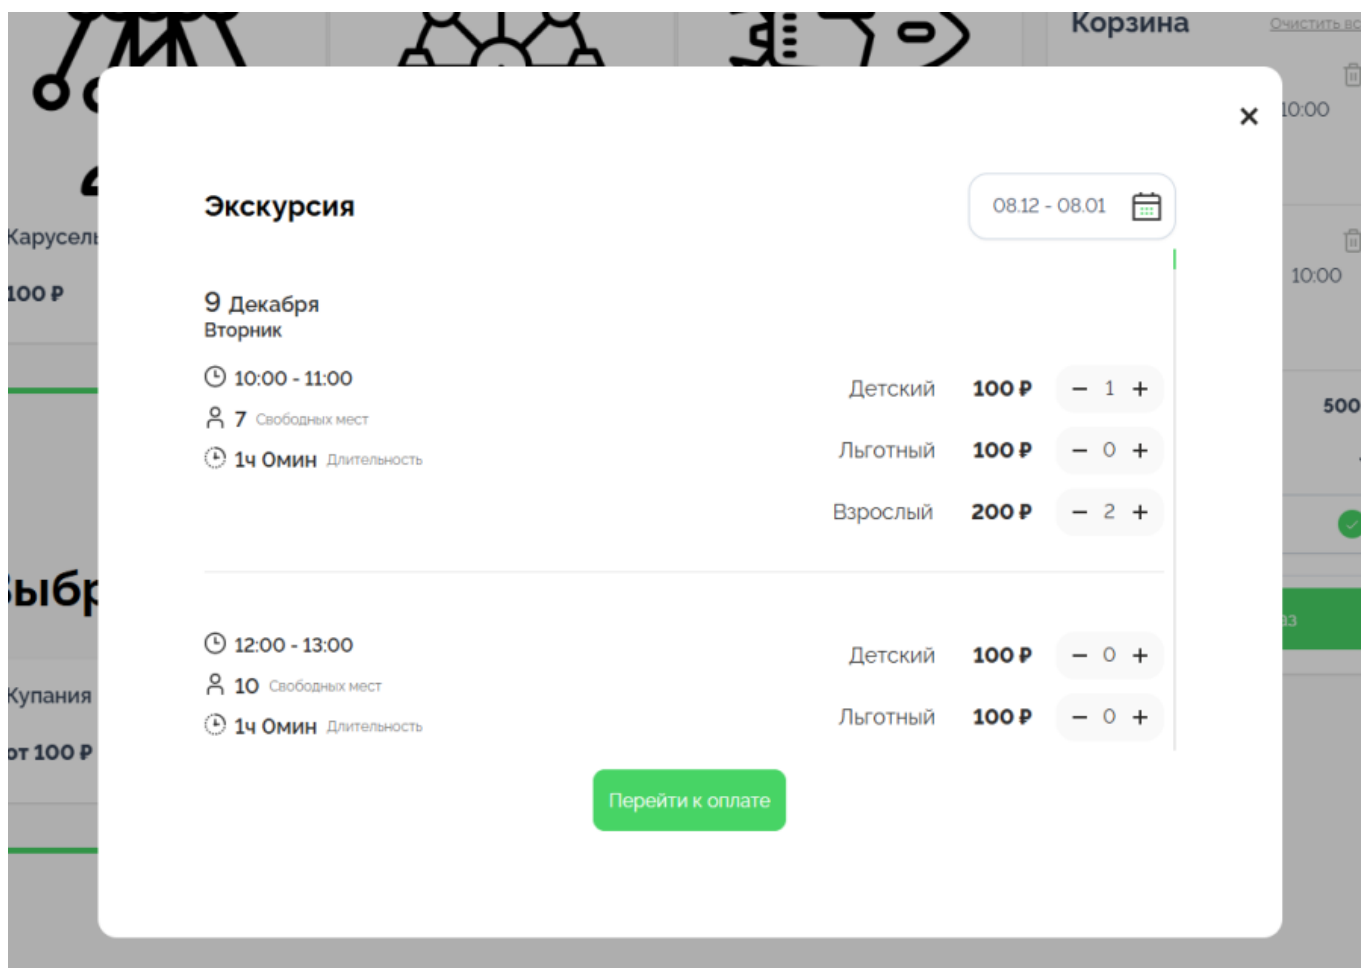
Корзина
Очистить вс

Карусель
100 ₽

Купания
от 100 ₽

ыбр

10:00
10:00
500
аз

×

Экскурсия

08.12 - 08.01

9 Декабря
Вторник

10:00 - 11:00
7 Свободных мест
1ч 0мин Длительность

Детский 100 ₽ − 1 +
Льготный 100 ₽ − 0 +
Взрослый 200 ₽ − 2 +

12:00 - 13:00
10 Свободных мест
1ч 0мин Длительность

Детский 100 ₽ − 0 +
Льготный 100 ₽ − 0 +

Перейти к оплате